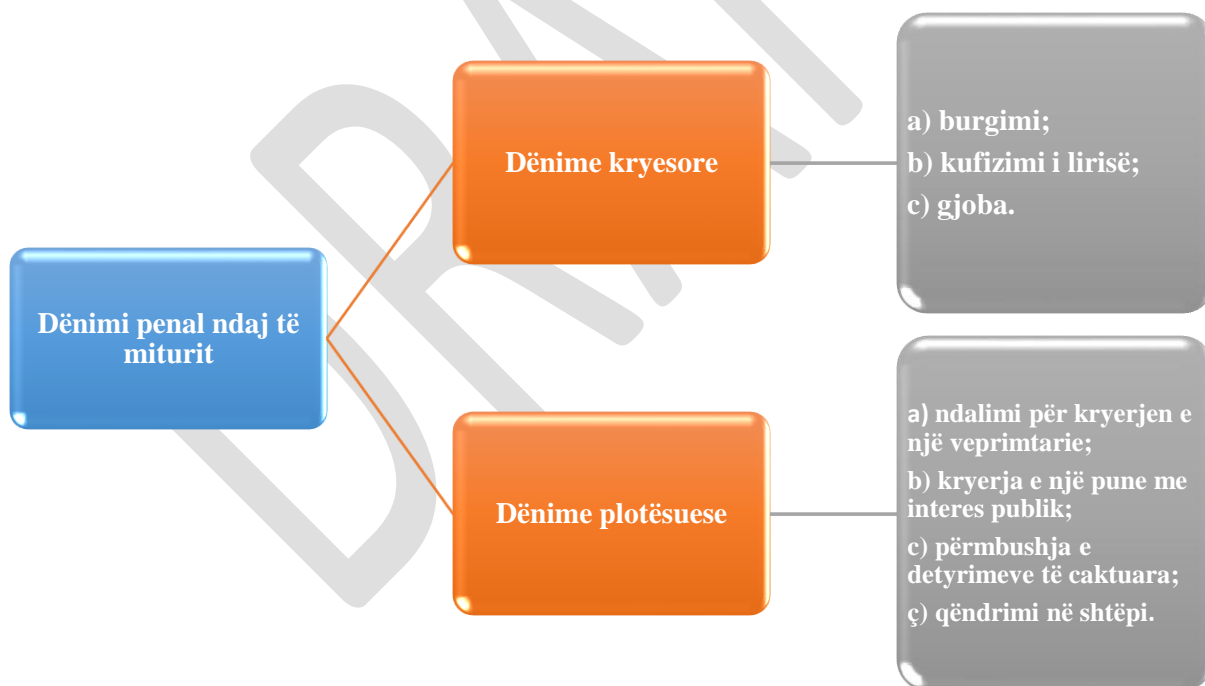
Dënimi penal ndaj të miturit

Dënime kryesore

a) burgimi;
b) kufizimi i lirisë;
c) gjoba.

Dënime plotësuese

a) ndalimi për kryerjen e një veprimtarie;
b) kryerja e një pune me interes publik;
c) përmbushja e detyrimeve të caktuara;
ç) qëndrimi në shtëpi.

DRAFT